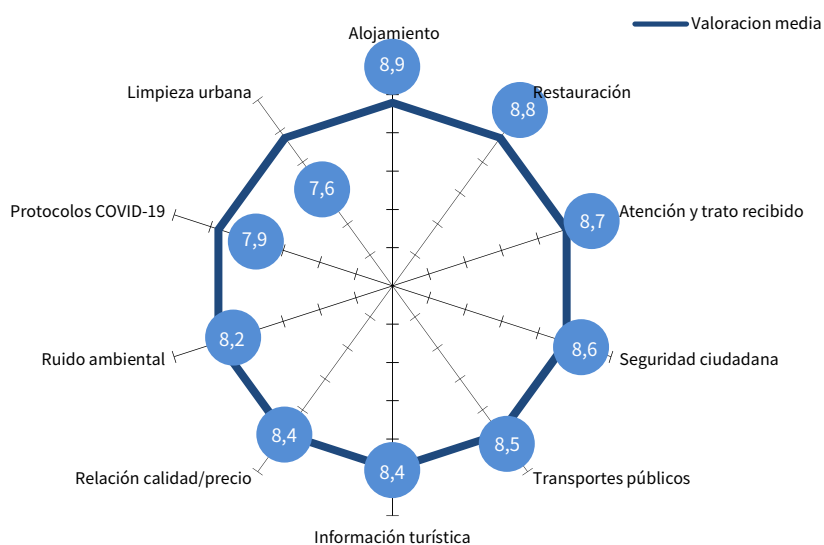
Valoracion media

Alojamiento
8,9
Restauración
8,8
Atención y trato recibido
8,7
Seguridad ciudadana
8,6
Transportes públicos
8,5
Información turística
8,4
Relación calidad/precio
8,4
Ruido ambiental
8,2
Protocolos COVID-19
7,9
Limpieza urbana
7,6